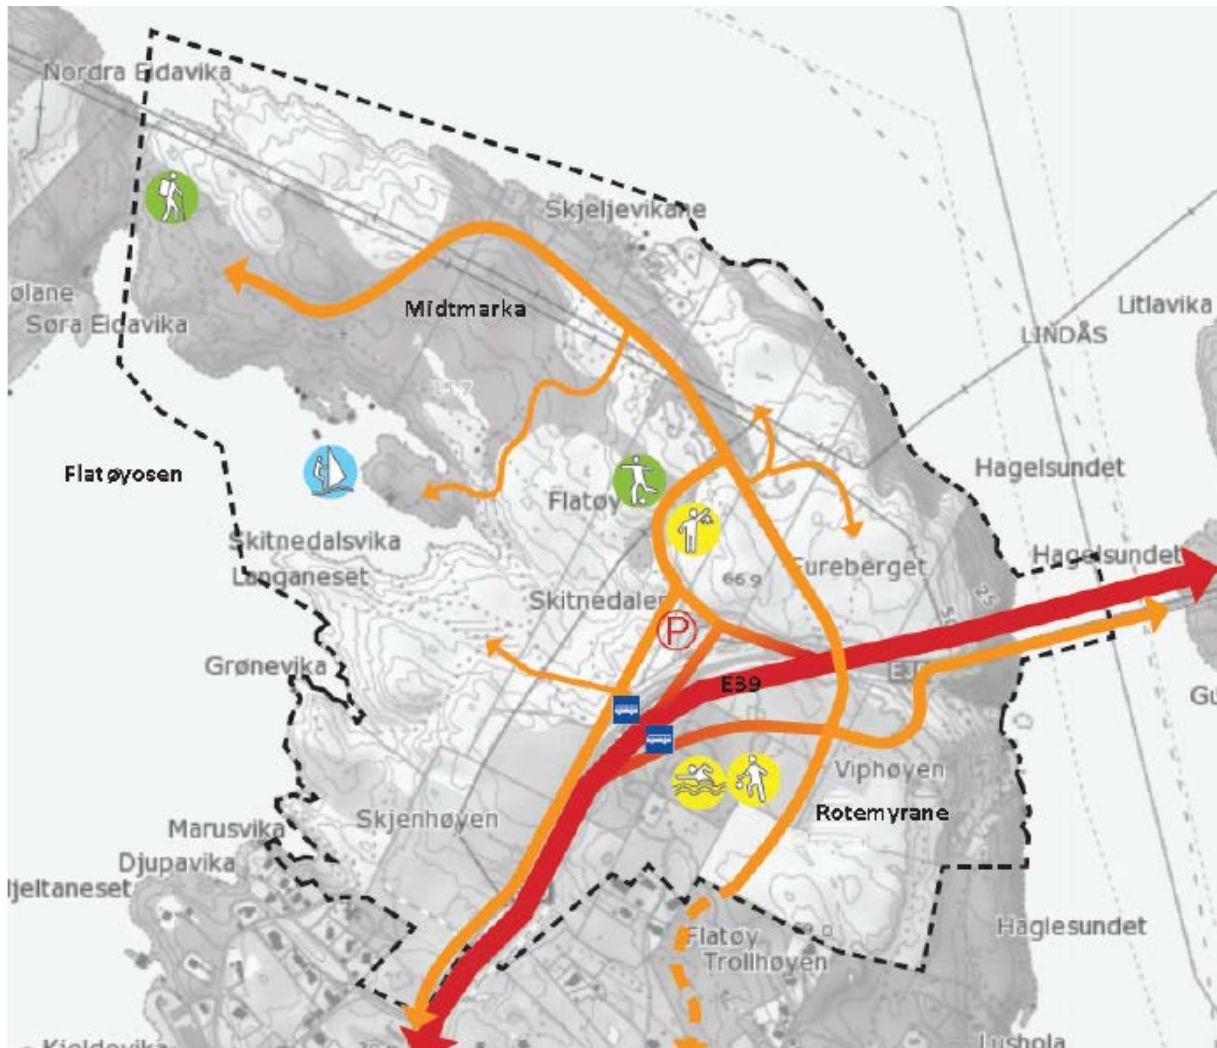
Nordra Eidavika
Skjeljevikane
Midtmarka
olane
Søra Eidavika
Litlavika
LINDÅS
157
Flatøyosen
Hagelsundet
Flatøy
Skitnedalsvika
Langaneset
Fureberget
Hagelsundet
66.9
Skitnedalen
P
Grønevika
E39
E39
Gu
Viphøyen
Rotemyrane
Marusvika
Skjenhøyen
Djupavika
Hjeltaneset
Haglesundet
Flatøy
Trollhøyen
Kjeldavika
Lushola